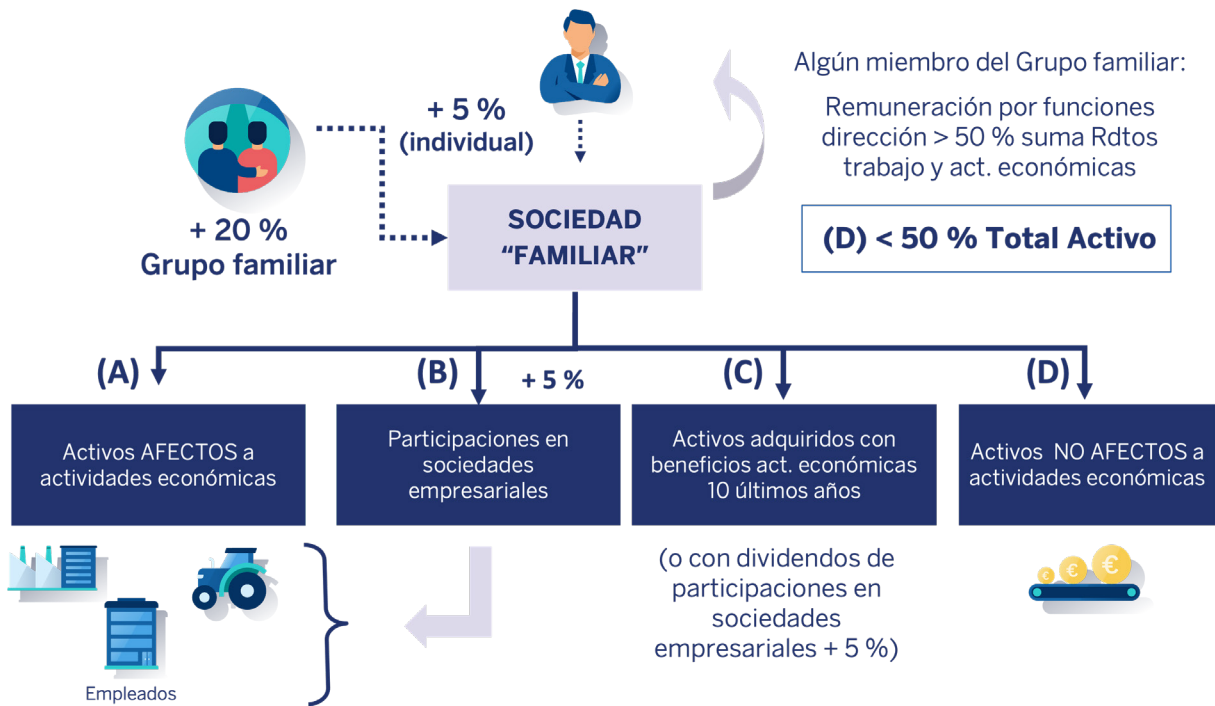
+ 5 %
(individual)

Algún miembro del Grupo familiar:

Remuneración por funciones dirección > 50 % suma Rdtos trabajo y act. económicas

+ 20 %
Grupo familiar

SOCIEDAD
“FAMILIAR”

(D) < 50 % Total Activo

(A)

(B)

+ 5 %

(C)

(D)

Activos AFECTOS a actividades económicas

Participaciones en sociedades empresariales

Activos adquiridos con beneficios act. económicas 10 últimos años

Activos NO AFECTOS a actividades económicas

(o con dividendos de participaciones en sociedades empresariales + 5 %)

Empleados